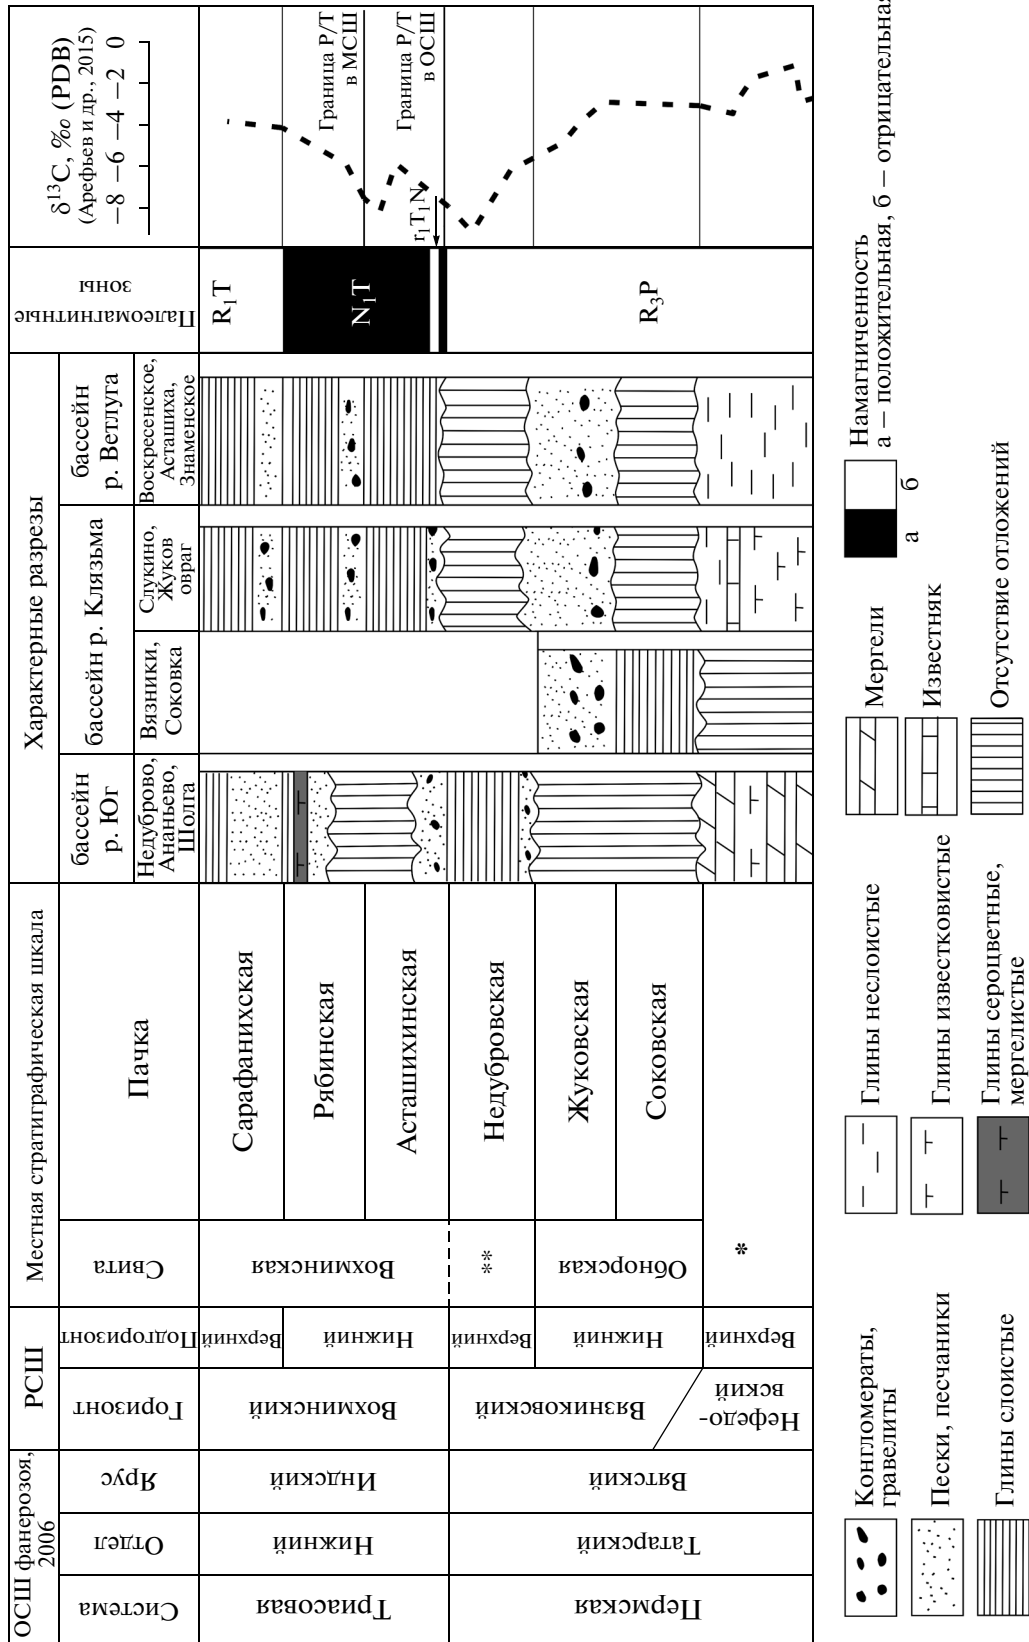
| ОСШ фанерозоя, 2006 | | | РСШ | | Местная стратиграфическая шкала | | Характерные разрезы | | | | Палеомагнитные зоны | $\delta^{13}C$, ‰ (PDB) (Арефьев и др. 2015) −8 −6 −4 −2 0 |
|---|---|---|---|---|---|---|---|---|---|---|---|---|
| Система | Отдел | Ярус | Горизонт | Подгоризонт | Свита | Пачка | бассейн р. Юг Недуброво, Ананьево, Шолга | бассейн р. Клязьма Вязники, Соковка | бассейн р. Клязьма Слукино, Жуков овраг | бассейн р. Ветлуга Воскресенское, Асташиха, Знаменское | | |
| Триасовая | Нижний | Индский | Вохминский | Верхний | Вохминская | Сарафанихская | | | | | $R_1T$ | |
| | | | | Нижний | | Рябинская | | | | | $N_1T$ | Граница P/T в МСШ |
| | | | | | | Асташихинская | | | | | $r_1T_1N$ | Граница P/T в ОСШ |
| Пермская | Татарский | Вятский | Вязниковский | Верхний | ** | Недубровская | | | | | $R_3P$ | |
| | | | | Нижний | Обнорская | Жуковская | | | | | | |
| | | | | | | Соковская | | | | | | |
| | | | Нефедовский | Верхний | * | | | | | | | |

Конгломераты, гравелиты
Пески, песчаники
Глины слоистые
Глины неслоистые
Глины известковистые
Глины сероцветные, мергелистые
Мергели
Известняк
Отсутствие отложений
а б Намагниченность а – положительная, б – отрицательная